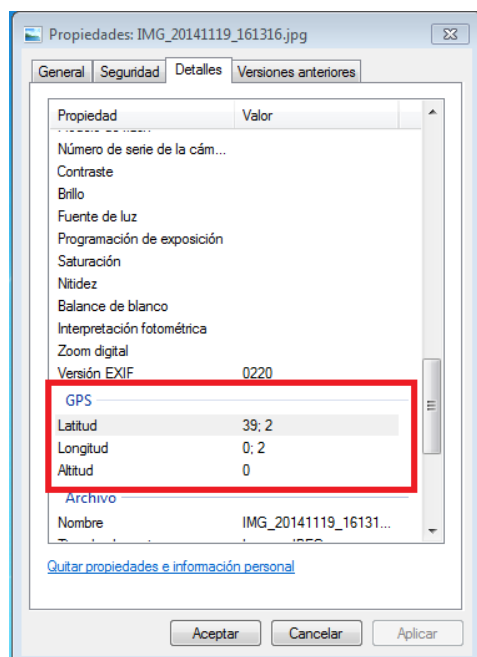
Propiedades: IMG_20141119_161316.jpg

General | Seguridad | Detalles | Versiones anteriores

| Propiedad | Valor |
|---|---|
| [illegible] | |
| Número de serie de la cám... | |
| Contraste | |
| Brillo | |
| Fuente de luz | |
| Programación de exposición | |
| Saturación | |
| Nitidez | |
| Balance de blanco | |
| Interpretación fotométrica | |
| Zoom digital | |
| Versión EXIF | 0220 |

GPS

| | |
|---|---|
| Latitud | 39; 2 |
| Longitud | 0; 2 |
| Altitud | 0 |

Archivo

| | |
|---|---|
| Nombre | IMG_20141119_16131... |
| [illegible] | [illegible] |

Quitar propiedades e información personal

Aceptar | Cancelar | Aplicar